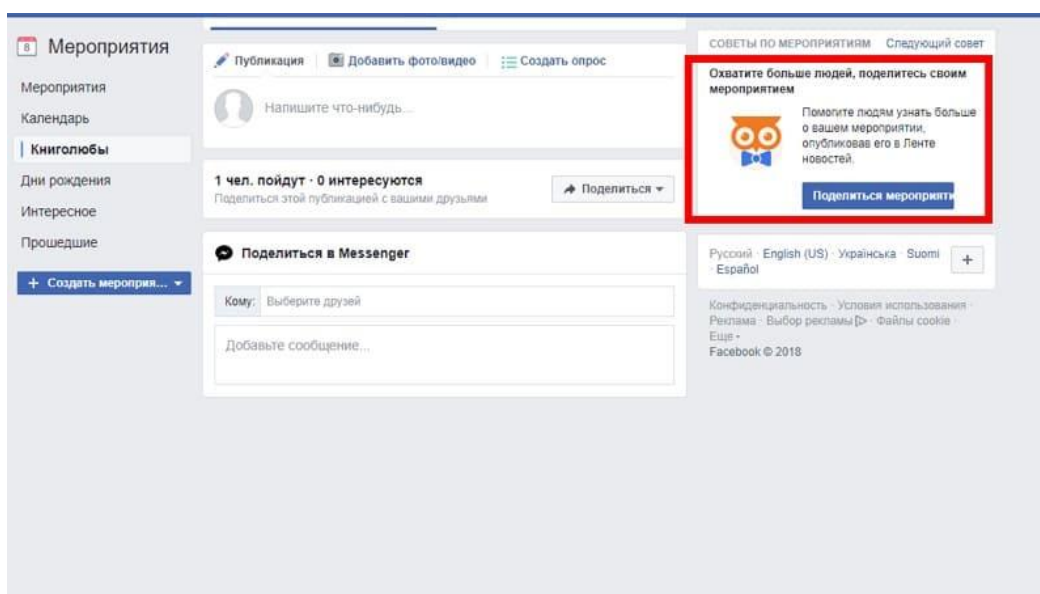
8 Мероприятия

Мероприятия

Календарь

Книголюбы

Дни рождения

Интересное

Прошедшие

+ Создать мероприя... ▾

Публикация | Добавить фото/видео | Создать опрос

Напишите что-нибудь...

1 чел. пойдут · 0 интересуются

Поделиться этой публикацией с вашими друзьями

Поделиться ▾

Поделиться в Messenger

Кому: Выберите друзей

Добавьте сообщение...

СОВЕТЫ ПО МЕРОПРИЯТИЯМ Следующий совет

Охватите больше людей, поделитесь своим мероприятием

Помогите людям узнать больше о вашем мероприятии, опубликовав его в Ленте новостей.

Поделиться мероприяти

Русский · English (US) · Українська · Suomi · Español

+

Конфиденциальность · Условия использования · Реклама · Выбор рекламы · Файлы cookie · Еще ·

Facebook © 2018